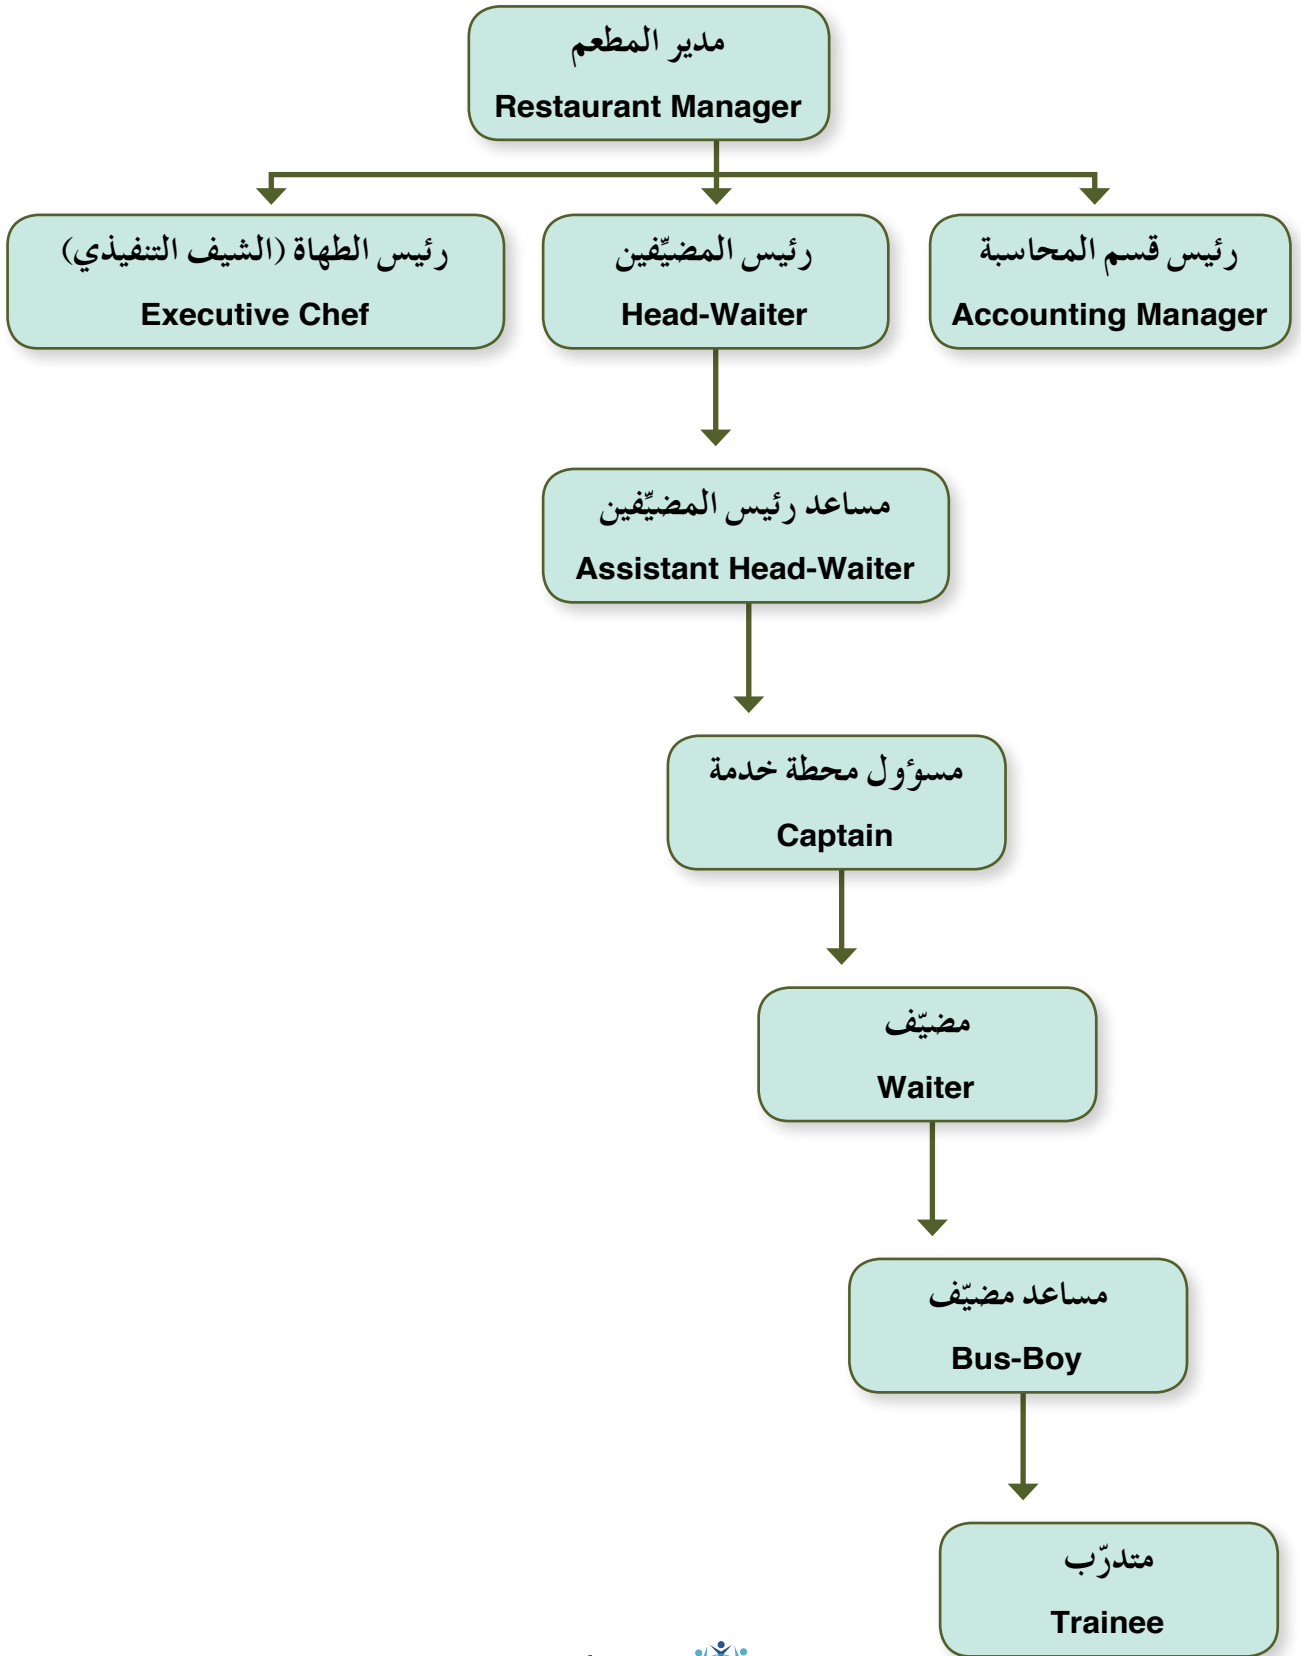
مدير المطعم
Restaurant Manager

رئيس قسم المحاسبة
Accounting Manager

رئيس المضيِّفين
Head-Waiter

رئيس الطهاة (الشيف التنفيذي)
Executive Chef

مساعد رئيس المضيِّفين
Assistant Head-Waiter

مسؤول محطة خدمة
Captain

مضيّف
Waiter

مساعد مضيّف
Bus-Boy

متدرّب
Trainee